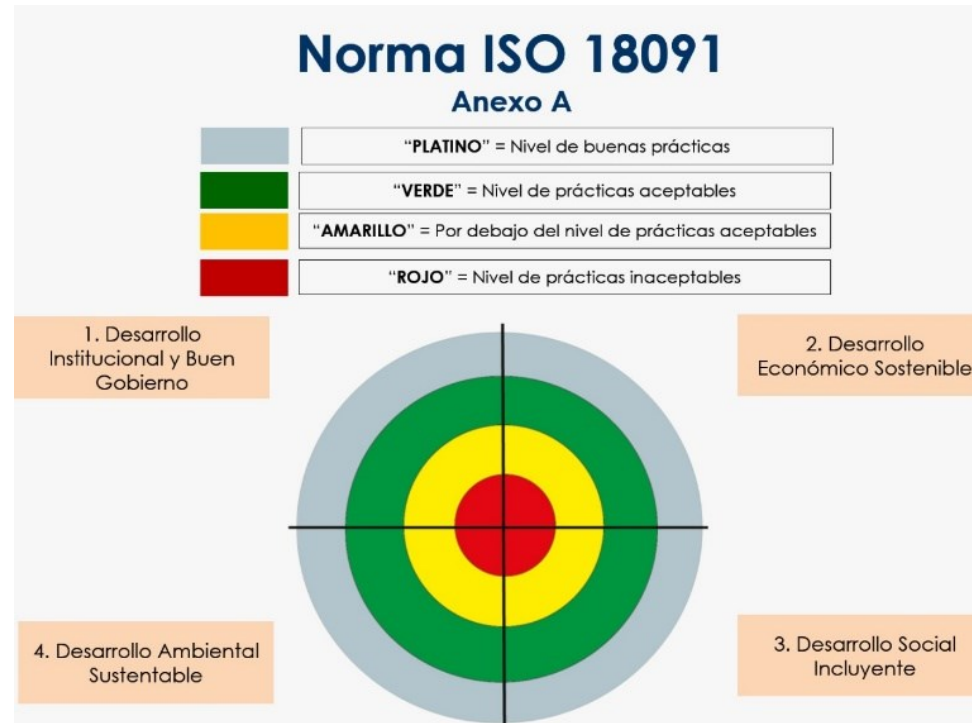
Norma ISO 18091

Anexo A

"PLATINO" = Nivel de buenas prácticas

"VERDE" = Nivel de prácticas aceptables

"AMARILLO" = Por debajo del nivel de prácticas aceptables

"ROJO" = Nivel de prácticas inaceptables

1. Desarrollo Institucional y Buen Gobierno

2. Desarrollo Económico Sostenible

4. Desarrollo Ambiental Sustentable

3. Desarrollo Social Incluyente